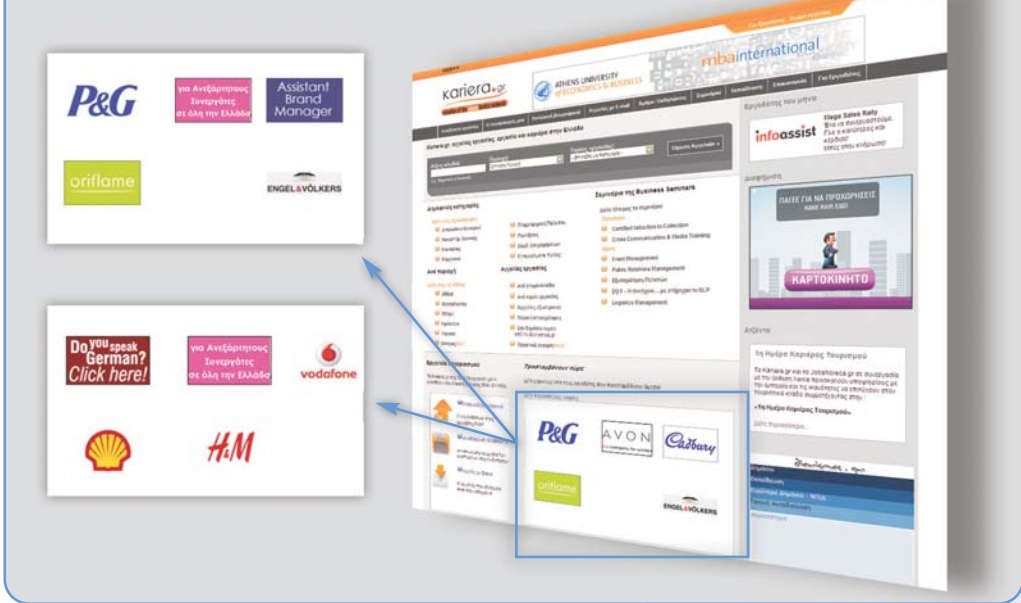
P&G

για Ανεξάρτητους Συνεργάτες σε όλη την Ελλάδα

Assistant Brand Manager

oriflame

ENGEL&VÖLKERS

Do you speak German? Click here!

για Ανεξάρτητους Συνεργάτες σε όλη την Ελλάδα

vodafone

H&M

kariera.gr

ATHENS UNIVERSITY OF ECONOMICS & BUSINESS

mbainternational

infoassist

Mega Sales Rally

ΠΑΙΞΕ ΓΙΑ ΝΑ ΠΡΟΧΩΡΗΣΕΙΣ

ΚΑΡΤΟΚΙΝΗΤΟ

Σεμινάρια της Business Seminars

Certified Induction to Collection

Crisis Communication & Media Training

Event Management

Public Relations Management

Logistics Management

Τη Ημέρα Καριέρας Τουρισμού

P&G

AVON

Cadbury

oriflame

ENGEL&VÖLKERS